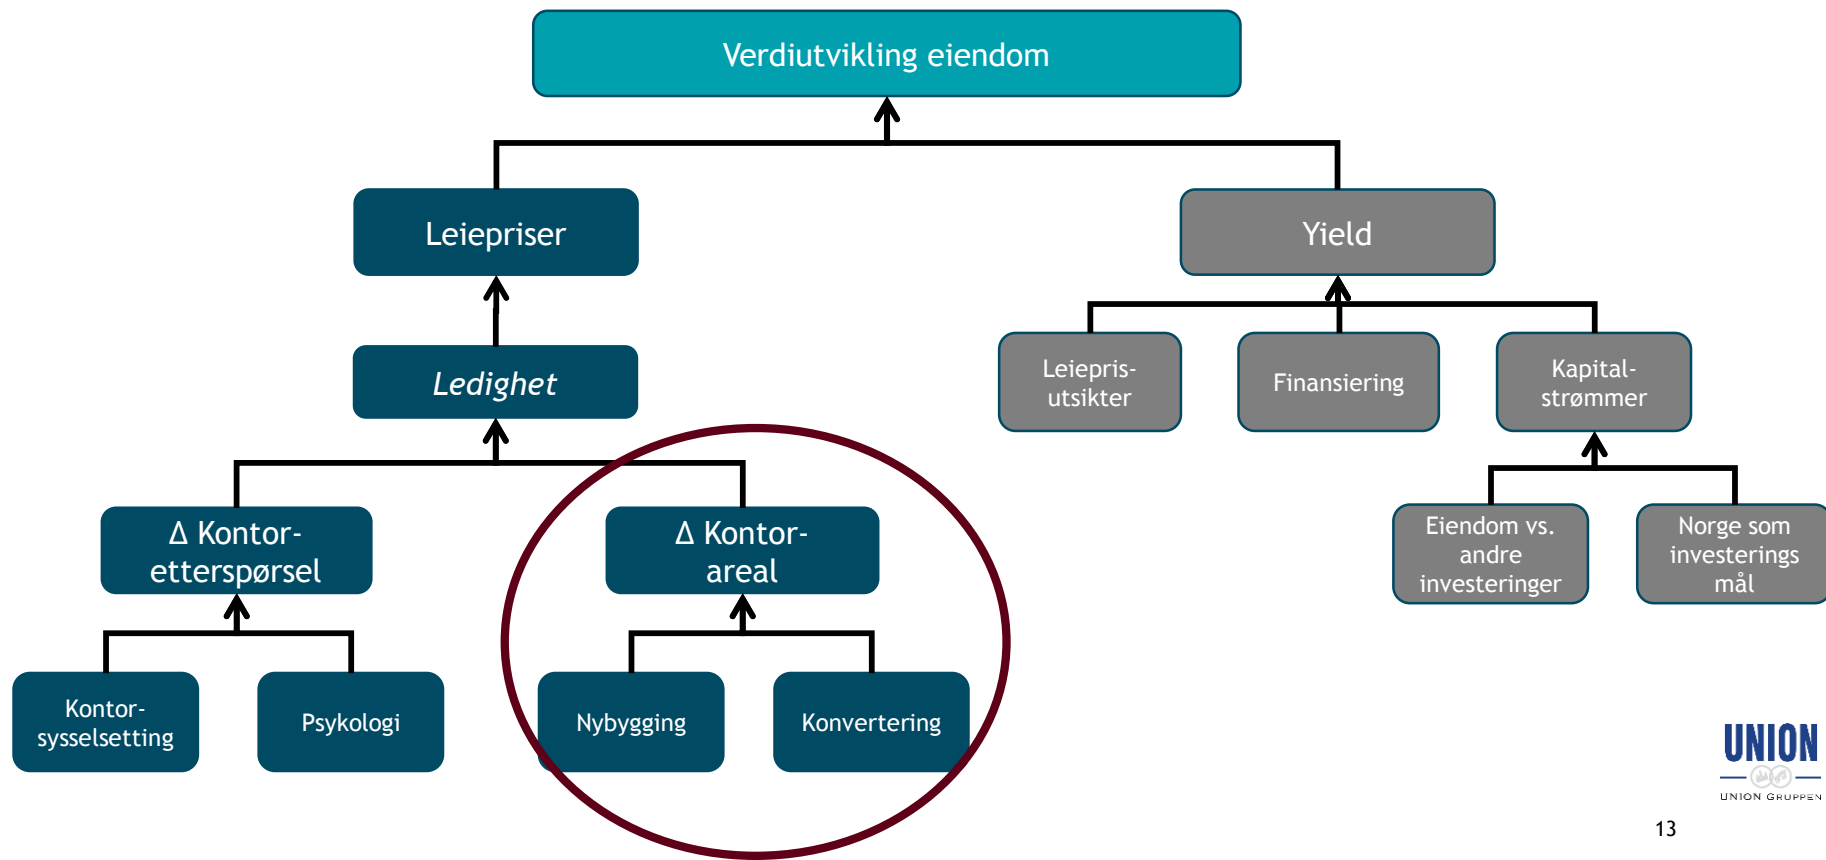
Verdiutvikling eiendom

Leiepriser

Yield

Ledighet

Leiepris-utsikter

Finansiering

Kapital-strømmer

Δ Kontor-etterspørsel

Δ Kontor-areal

Eiendom vs. andre investeringer

Norge som investerings mål

Kontor-sysselsetting

Psykologi

Nybygging

Konvertering

UNION

UNION GRUPPEN

13